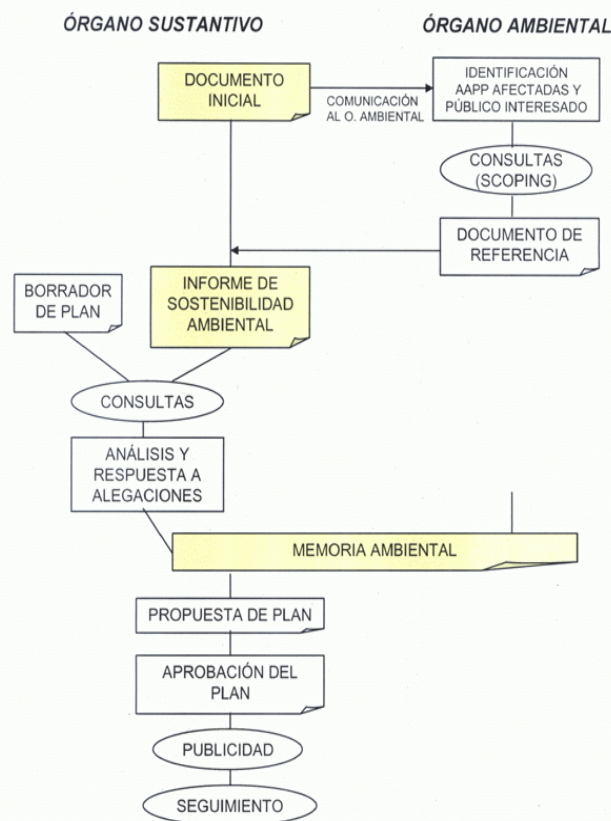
ÓRGANO SUSTANTIVO

ÓRGANO AMBIENTAL

DOCUMENTO INICIAL

COMUNICACIÓN AL O. AMBIENTAL

IDENTIFICACIÓN AAPP AFECTADAS Y PÚBLICO INTERESADO

CONSULTAS (SCOPING)

DOCUMENTO DE REFERENCIA

BORRADOR DE PLAN

INFORME DE SOSTENIBILIDAD AMBIENTAL

CONSULTAS

ANÁLISIS Y RESPUESTA A ALEGACIONES

MEMORIA AMBIENTAL

PROPUESTA DE PLAN

APROBACIÓN DEL PLAN

PUBLICIDAD

SEGUIMIENTO